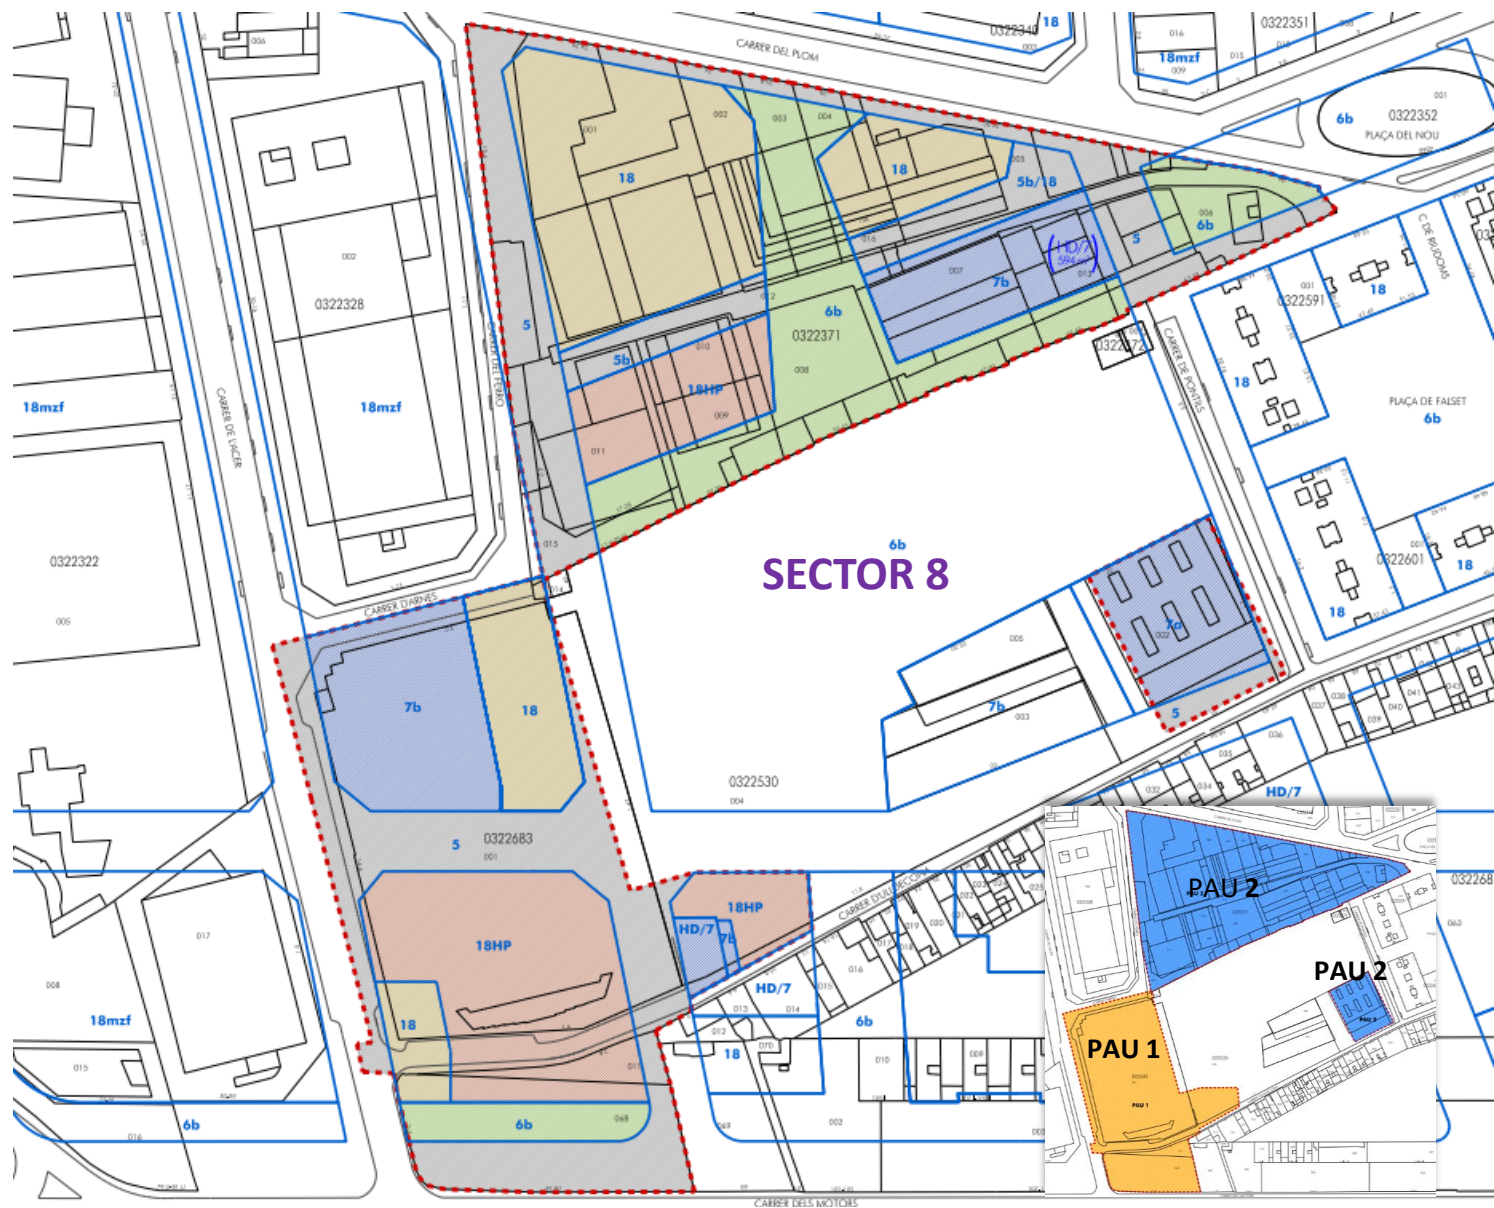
006
0322340
18
016
0322351
18mzf
009
015
001
6b
0322352
PLAÇA DEL NOU
CARRER DEL PLOM
001
002
003
004
18
18
005
5b/18
006
6b
5
HD/7
594 m²
5
007
7b
012
6b
0322371
013
C. DE BUDOMS
001
0322591
18
002
0322328
CARRER DEL FERRO
0322372
CARRER DE PONTOS
18
5b
18HP
008
010
009
PLAÇA DE FALSET
6b
18mzf
CARRER DE L'ACER
18mzf
011
015
6b
SECTOR 8
0322322
005
CARRER D'ARNES
0322601
18
18
7a
002
005
7b
7b
18
5
003
0322530
004
5
0322683
001
HD/7
18HP
18HP
HD/7
7b
CARRER D'ULLDECONA
017
D17
D08
18mzf
013
014
HD/7
016
015
6b
012
18
D10
D09
015
6b
6b
D16
D02
CARRER DELS MOTORS
PAU 2
PAU 2
PAU 1
PAU 1
PAU 2
0322268
063